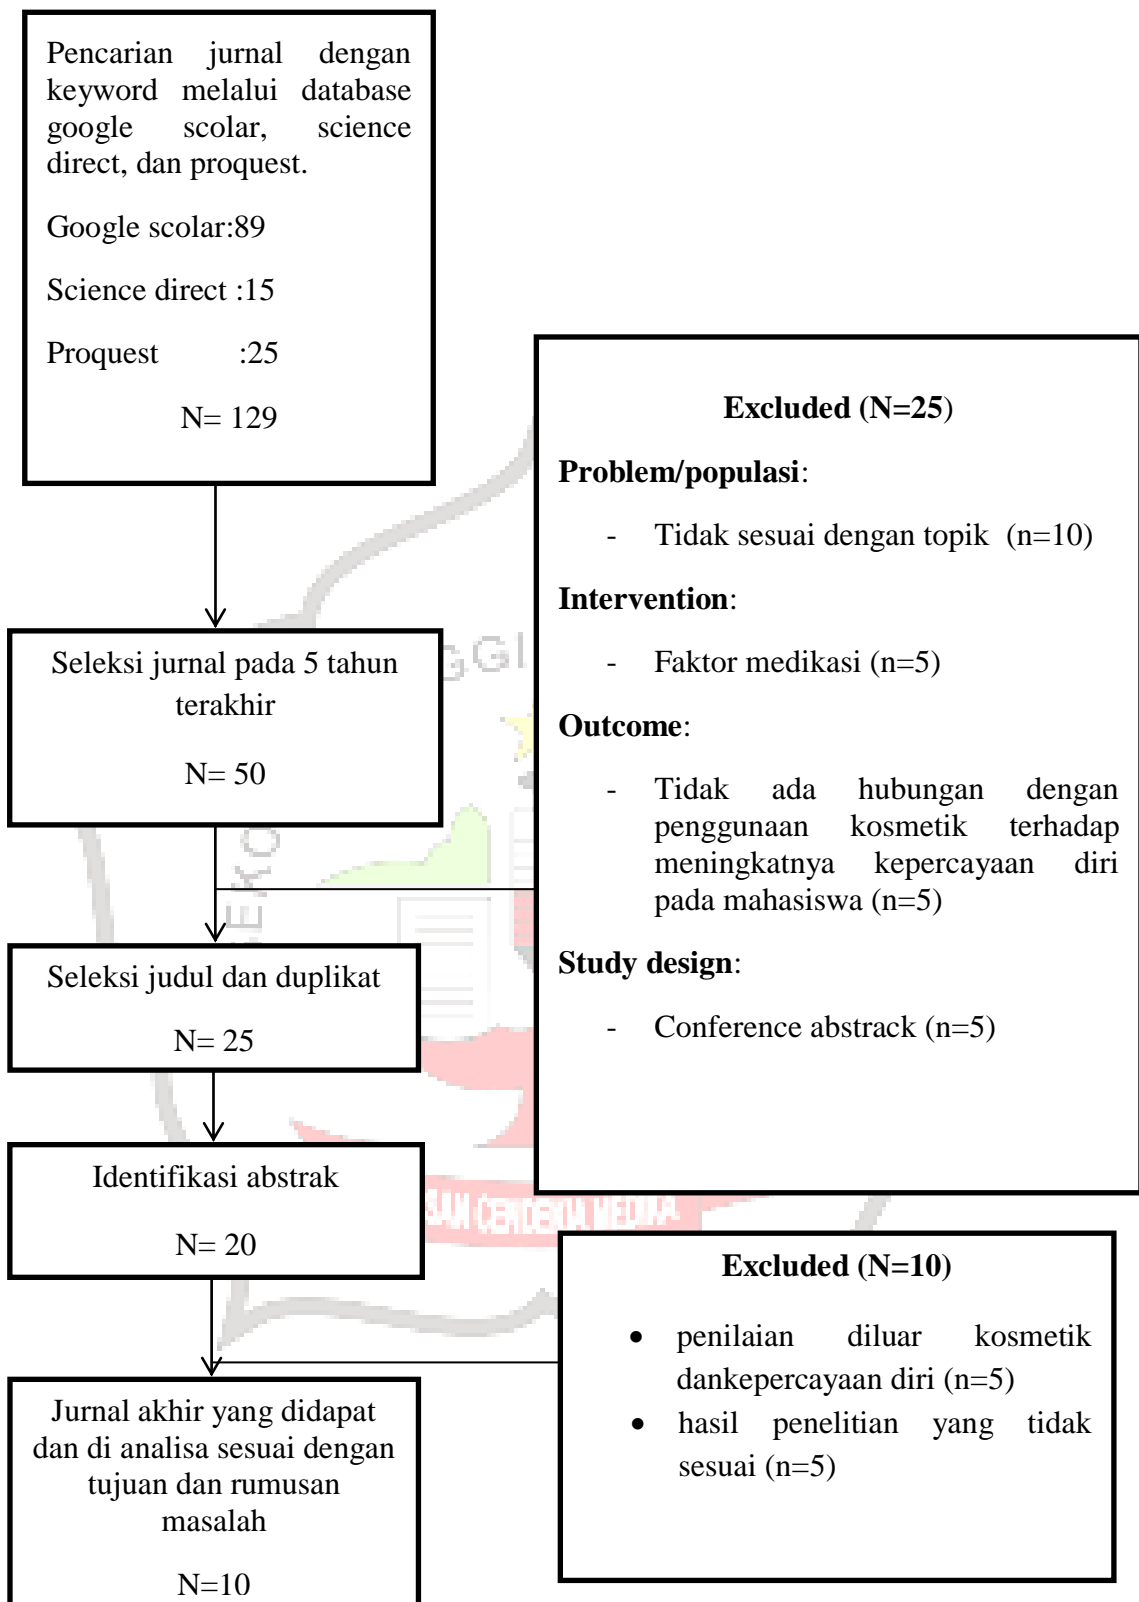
Pencarian jurnal dengan keyword melalui database google scolar, science direct, dan proquest.

Google scolar:89

Science direct :15

Proquest :25

N= 129

Excluded (N=25)

Problem/populasi:

- Tidak sesuai dengan topik (n=10)

Intervention:

- Faktor medikasi (n=5)

Outcome:

- Tidak ada hubungan dengan penggunaan kosmetik terhadap meningkatnya kepercayaan diri pada mahasiswa (n=5)

Study design:

- Conference abstrack (n=5)

Seleksi jurnal pada 5 tahun terakhir

N= 50

Seleksi judul dan duplikat

N= 25

Identifikasi abstrak

N= 20

Excluded (N=10)

• penilaian diluar kosmetik dankepercayaan diri (n=5)
• hasil penelitian yang tidak sesuai (n=5)

Jurnal akhir yang didapat dan di analisa sesuai dengan tujuan dan rumusan masalah

N=10